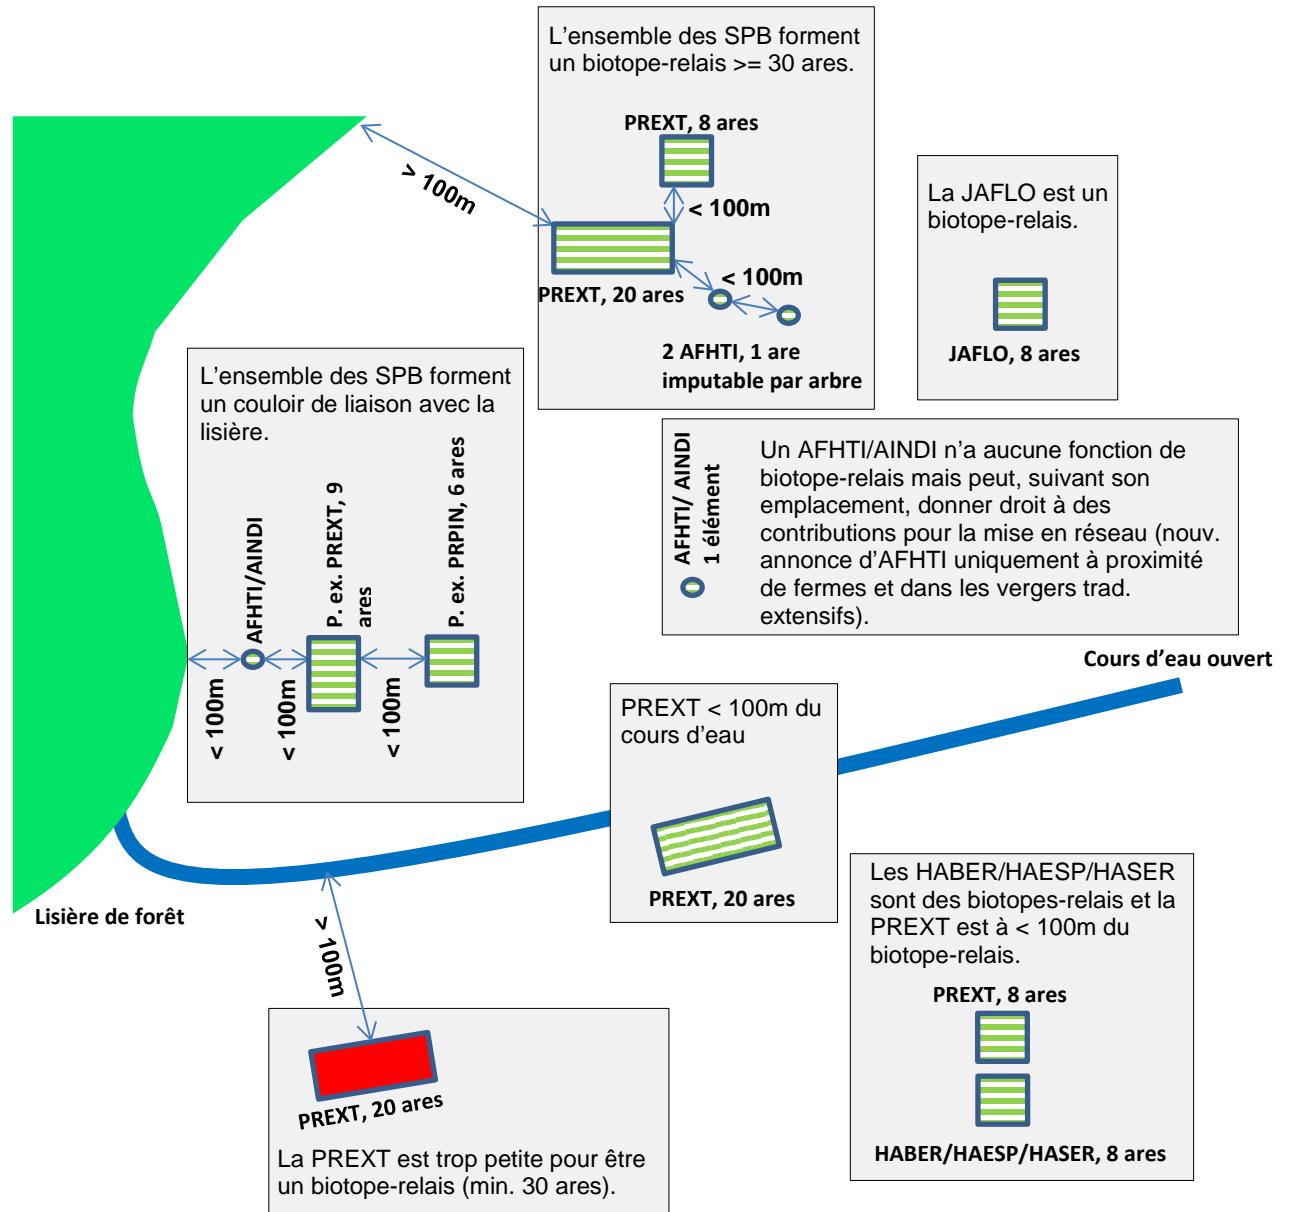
L'ensemble des SPB forment un biotope-relais >= 30 ares.

PREXT, 8 ares

> 100m

< 100m

PREXT, 20 ares

< 100m

2 AFHTI, 1 are imputable par arbre

La JAFLO est un biotope-relais.

JAFLO, 8 ares

L'ensemble des SPB forment un couloir de liaison avec la lisière.

AFHTI/AINDI

P. ex. PREXT, 9 ares

P. ex. PRPIN, 6 ares

< 100m

< 100m

< 100m

AFHTI/ AINDI 1 élément

Un AFHTI/AINDI n'a aucune fonction de biotope-relais mais peut, suivant son emplacement, donner droit à des contributions pour la mise en réseau (nouv. annonce d'AFHTI uniquement à proximité de fermes et dans les vergers trad. extensifs).

Cours d'eau ouvert

PREXT < 100m du cours d'eau

PREXT, 20 ares

Lisière de forêt

> 100m

Les HABER/HAESP/HASER sont des biotopes-relais et la PREXT est à < 100m du biotope-relais.

PREXT, 8 ares

HABER/HAESP/HASER, 8 ares

PREXT, 20 ares

La PREXT est trop petite pour être un biotope-relais (min. 30 ares).